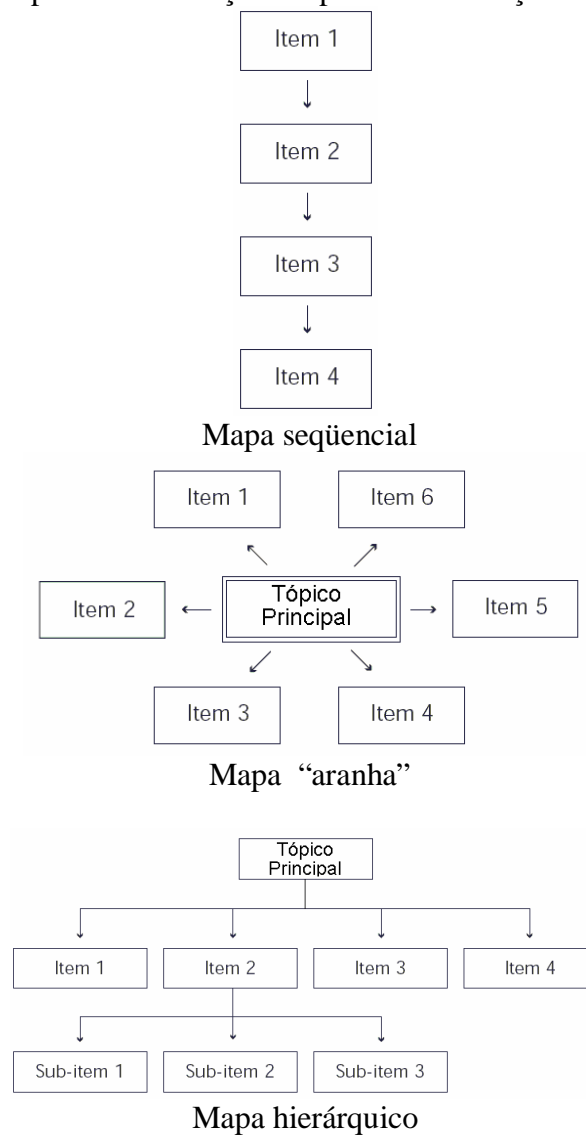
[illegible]

Item 1

Item 2

Item 3

Item 4

Mapa seqüencial

Item 1

Item 6

Item 2

Tópico Principal

Item 5

Item 3

Item 4

Mapa "aranha"

Tópico Principal

Item 1

Item 2

Item 3

Item 4

Sub-item 1

Sub-item 2

Sub-item 3

Mapa hierárquico